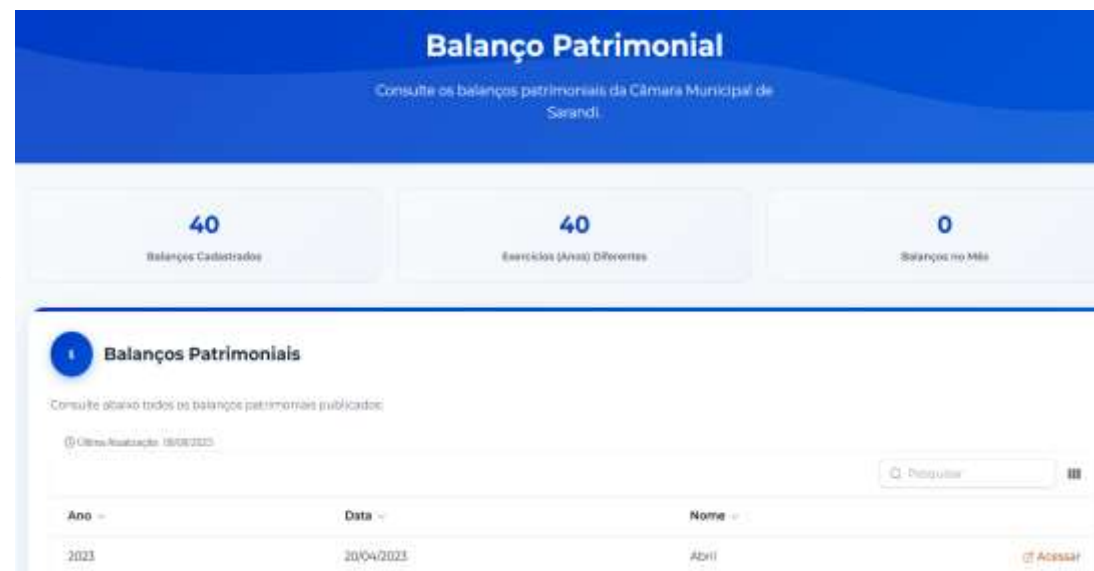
Balanço Patrimonial

Consulte os balanços patrimoniais da Câmara Municipal de Sarandi.

40
Balanços Cadastrados

40
Exercícios (Anos) Diferentes

0
Balanços no Mês

Balanços Patrimoniais

Consulte abaixo todos os balanços patrimoniais publicados:

Última Atualização: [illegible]

Pesquisar

| Ano | Data | Nome | |
|---|---|---|---|
| 2023 | 20/04/2023 | Abril | Acessar |